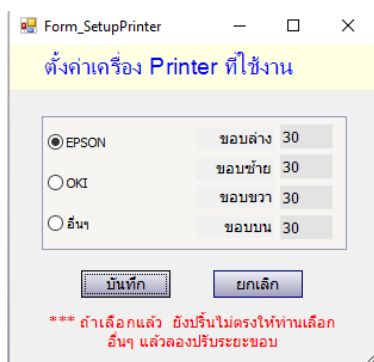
Form_SetupPrinter

ตั้งค่าเครื่อง Printer ที่ใช้งาน

EPSON

OKI

อื่นๆ

ขอบล่าง 30

ขอบซ้าย 30

ขอบขวา 30

ขอบบน 30

บันทึก

ยกเลิก

*** ถ้าเลือกแล้ว ยังปริ้นไม่ตรงให้ท่านเลือก อื่นๆ แล้วลองปรับระยะขอบ